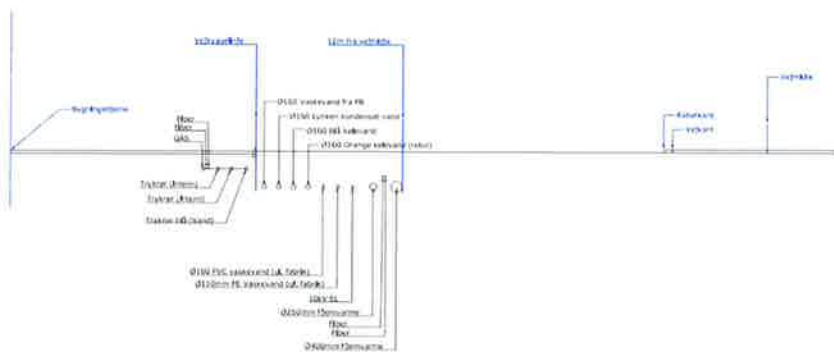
Vejbyggelinje
12m fra vejmidte
Bygningsterne
Fiber
Fiber
GAS
Ø160 Vandrør fra PB
Ø160 Kloak kondensvand
Ø160 BG kabelvand
Ø160 Orange kabelvand (rødt)
Trykrør (Brønd)
Trykrør (Brønd)
Trykrør (Brønd)
Ø160 PVC kabelvand (ukendt)
Ø110mm PE kabelvand (ukendt)
10kV EL
Ø250mm Fjernvarme
Fiber
Fiber
Ø400mm Fjernvarme
Kantsten
Vejkant
Vejmidte